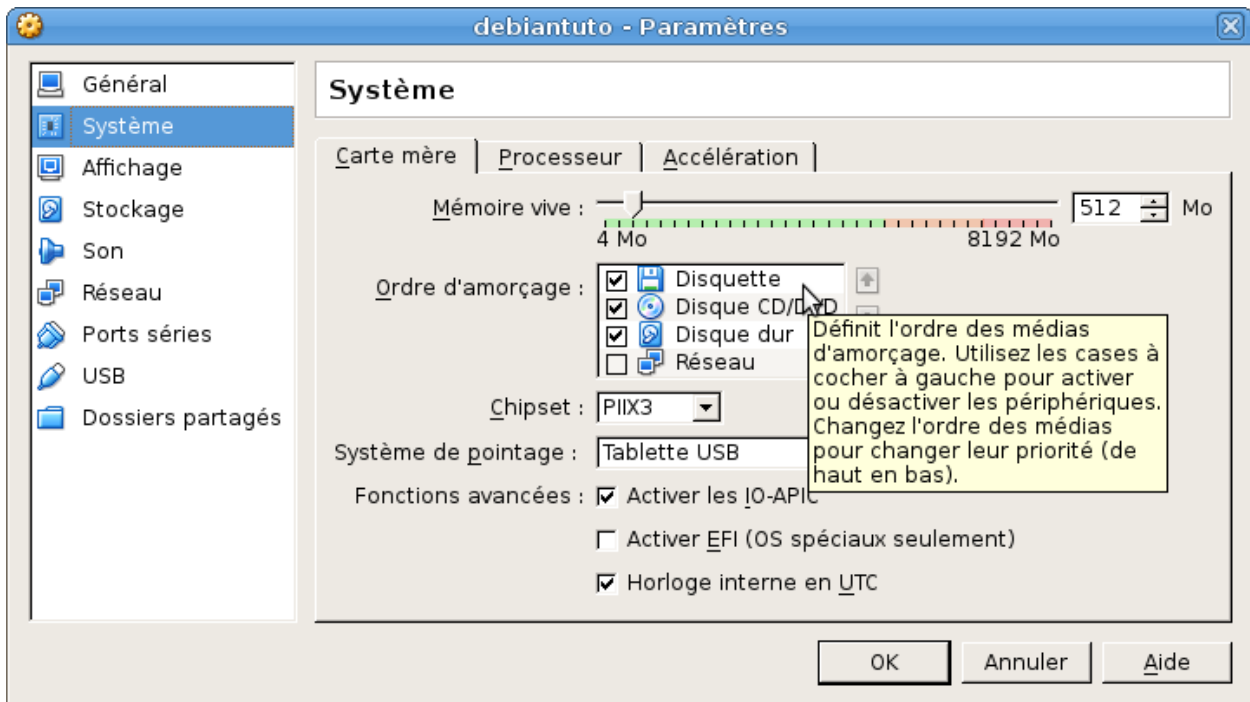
debiantuto - Paramètres

Général
Système
Affichage
Stockage
Son
Réseau
Ports séries
USB
Dossiers partagés

Système

Carte mère | Processeur | Accélération

Mémoire vive : 512 Mo
4 Mo 8192 Mo

Ordre d'amorçage :
☑ Disquette
☑ Disque CD/DVD
☑ Disque dur
☐ Réseau

Définit l'ordre des médias d'amorçage. Utilisez les cases à cocher à gauche pour activer ou désactiver les périphériques. Changez l'ordre des médias pour changer leur priorité (de haut en bas).

Chipset : PIIX3

Système de pointage : Tablette USB

Fonctions avancées : ☑ Activer les IO-APIC
☐ Activer EFI (OS spéciaux seulement)
☑ Horloge interne en UTC

OK Annuler Aide